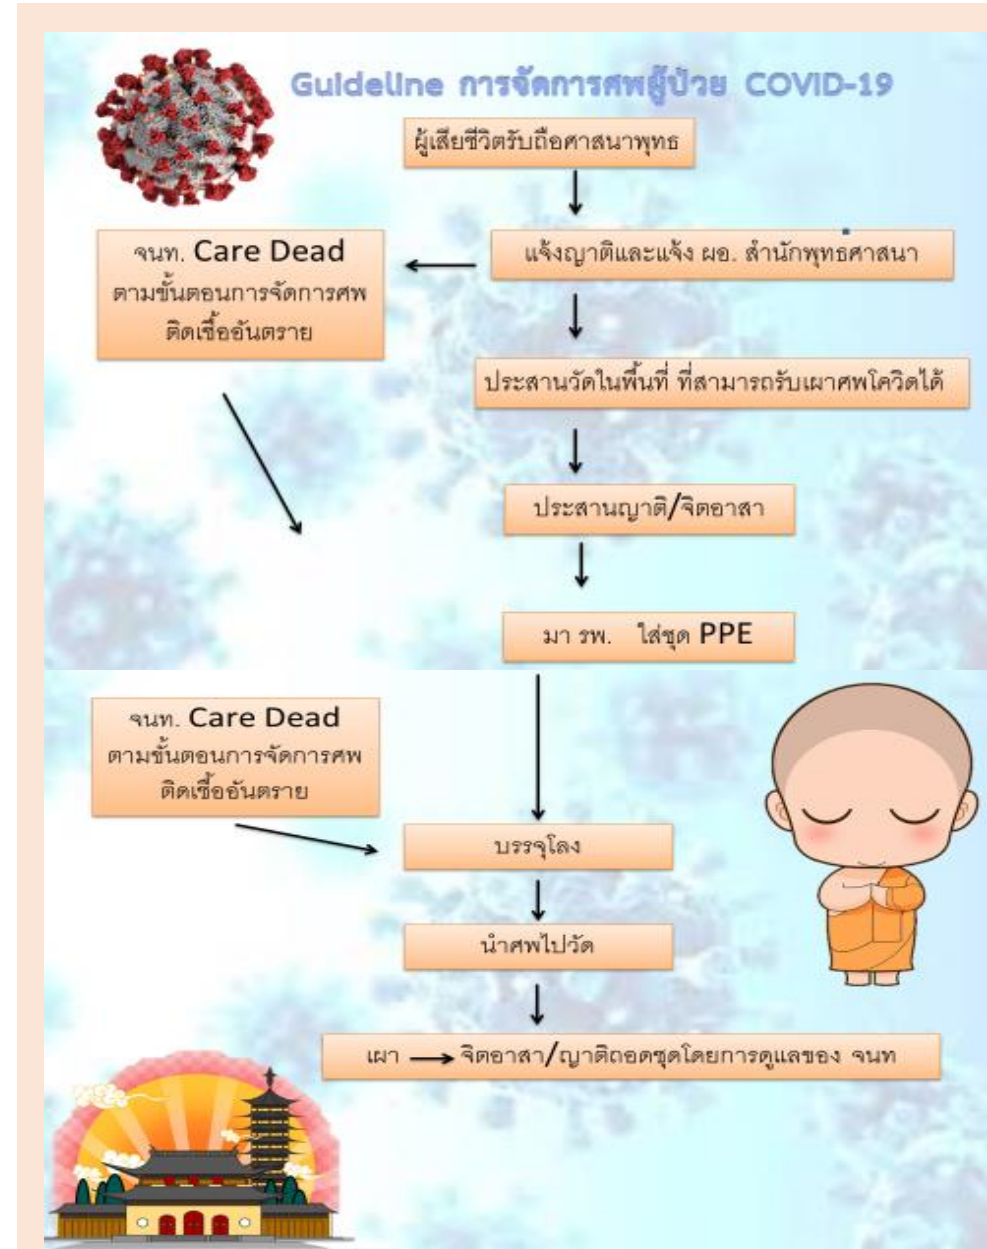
Guideline การจัดการศพผู้ป่วย COVID-19

ผู้เสียชีวิตรับถือศาสนาพุทธ

จนท. Care Dead ตามขั้นตอนการจัดการศพติดเชื้ออันตราย

แจ้งญาติและแจ้ง ผอ. สำนักพุทธศาสนา

ประสานวัดในพื้นที่ ที่สามารถรับเผาศพโควิดได้

ประสานญาติ/จิตอาสา

มา รพ. ใส่ชุด PPE

จนท. Care Dead ตามขั้นตอนการจัดการศพติดเชื้ออันตราย

บรรจุโลง

นำศพไปวัด

เผา → จิตอาสา/ญาติถอดชุดโดยการดูแลของ จนท